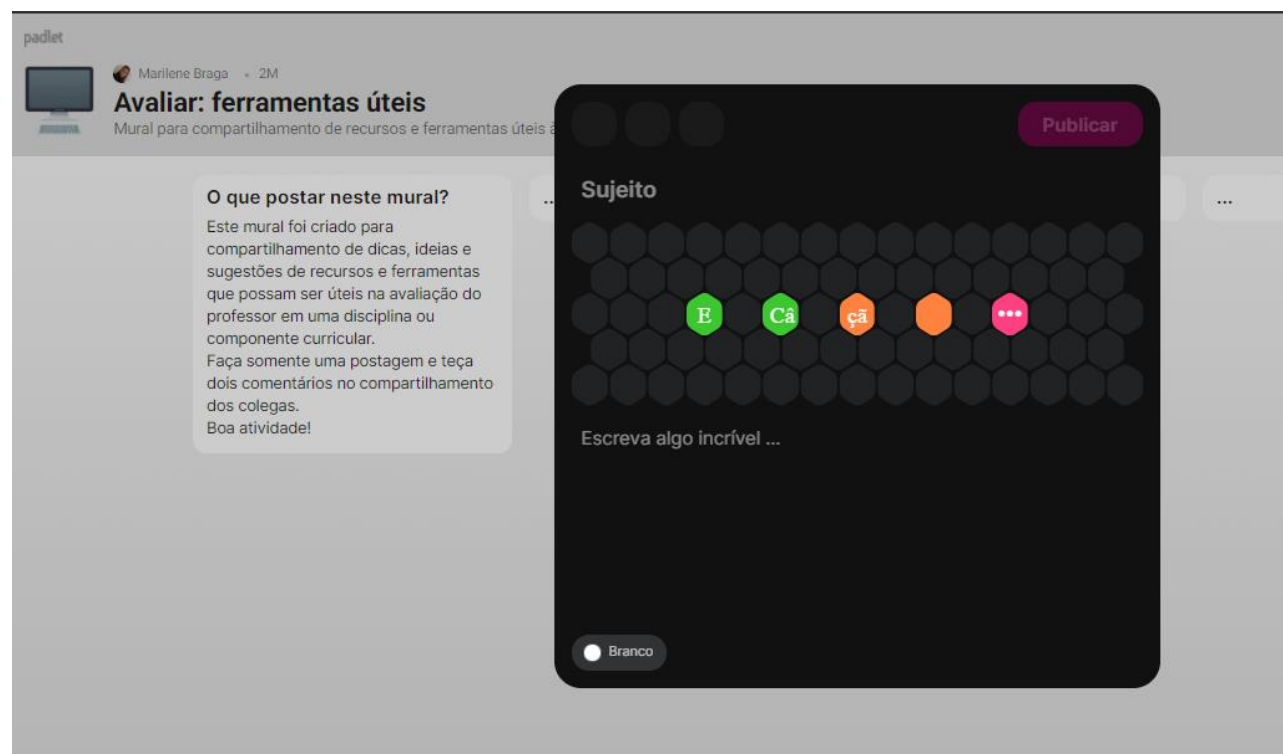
padlet

Marilene Braga • 2M

Avaliar: ferramentas úteis

Mural para compartilhamento de recursos e ferramentas úteis à

O que postar neste mural?

Este mural foi criado para compartilhamento de dicas, ideias e sugestões de recursos e ferramentas que possam ser úteis na avaliação do professor em uma disciplina ou componente curricular.
Faça somente uma postagem e teça dois comentários no compartilhamento dos colegas.
Boa atividade!

...

...

Publicar

Sujeito

E Câ çã •••

Escreva algo incrível ...

Branco